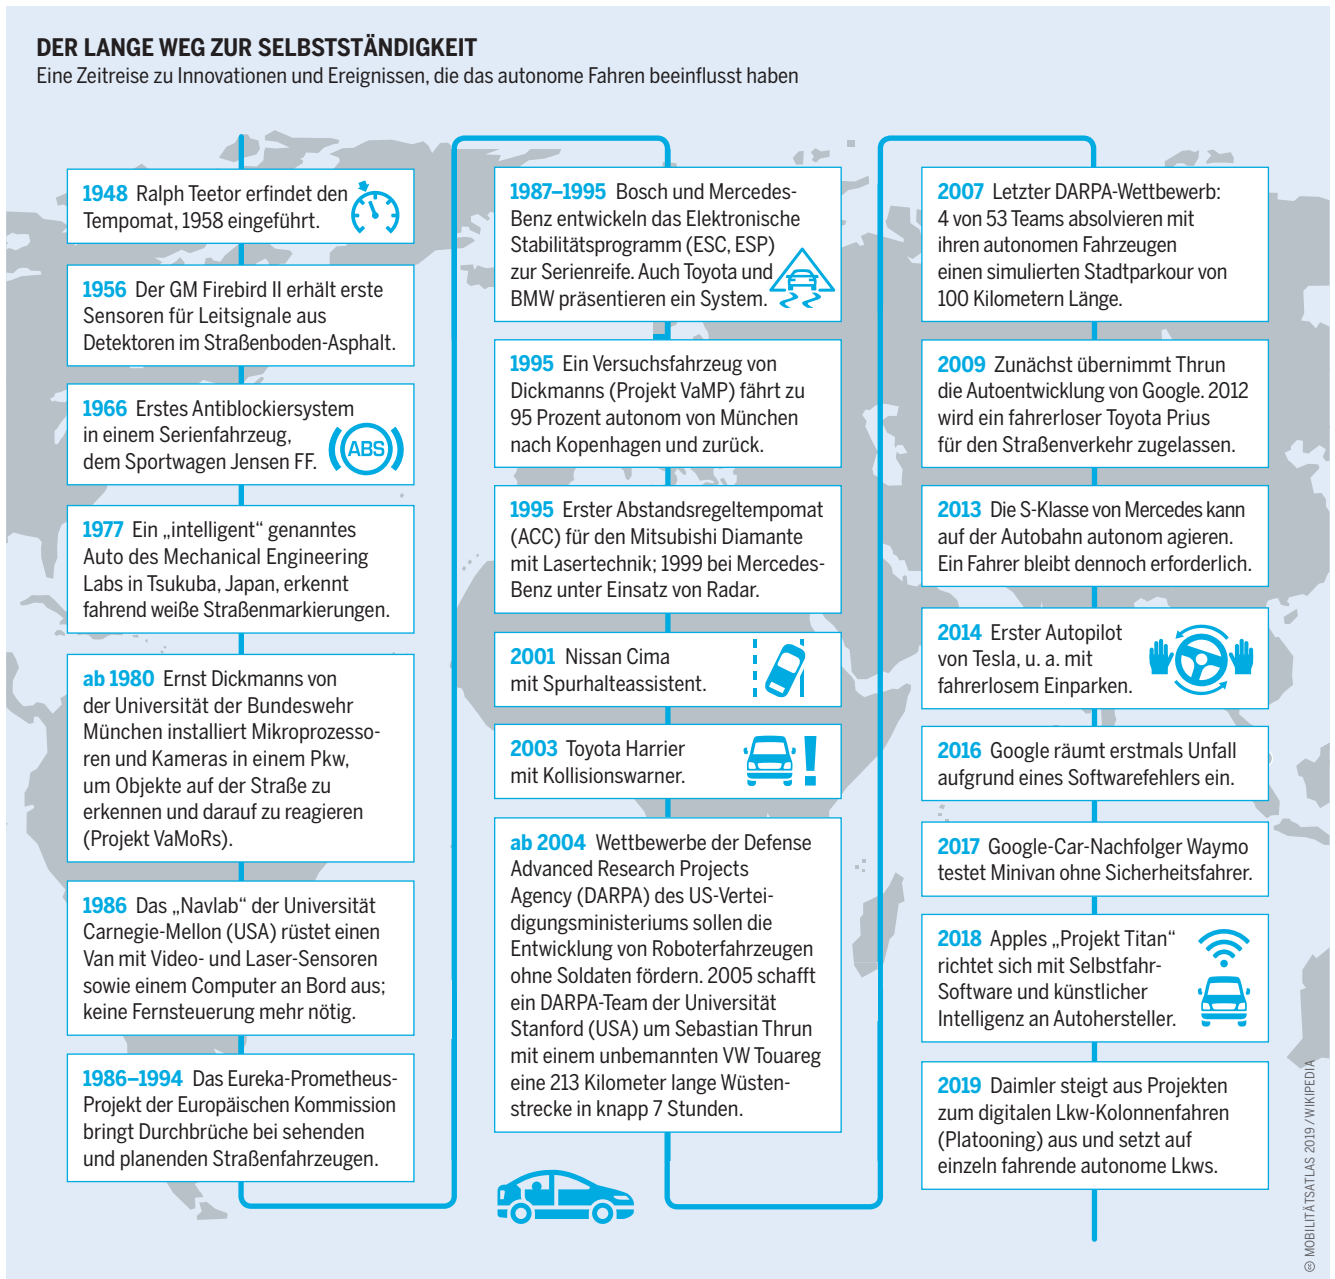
DER LANGE WEG ZUR SELBSTSTÄNDIGKEIT
Eine Zeitreise zu Innovationen und Ereignissen, die das autonome Fahren beeinflusst haben

1948 Ralph Teetor erfindet den Tempomat, 1958 eingeführt.

1956 Der GM Firebird II erhält erste Sensoren für Leitsignale aus Detektoren im Straßenboden-Asphalt.

1966 Erstes Antiblockiersystem in einem Serienfahrzeug, dem Sportwagen Jensen FF.

ABS

1977 Ein „intelligent" genanntes Auto des Mechanical Engineering Labs in Tsukuba, Japan, erkennt fahrend weiße Straßenmarkierungen.

ab 1980 Ernst Dickmanns von der Universität der Bundeswehr München installiert Mikroprozessoren und Kameras in einem Pkw, um Objekte auf der Straße zu erkennen und darauf zu reagieren (Projekt VaMoRs).

1986 Das „Navlab" der Universität Carnegie-Mellon (USA) rüstet einen Van mit Video- und Laser-Sensoren sowie einem Computer an Bord aus; keine Fernsteuerung mehr nötig.

1986–1994 Das Eureka-Prometheus-Projekt der Europäischen Kommission bringt Durchbrüche bei sehenden und planenden Straßenfahrzeugen.

1987–1995 Bosch und Mercedes-Benz entwickeln das Elektronische Stabilitätsprogramm (ESC, ESP) zur Serienreife. Auch Toyota und BMW präsentieren ein System.

1995 Ein Versuchsfahrzeug von Dickmanns (Projekt VaMP) fährt zu 95 Prozent autonom von München nach Kopenhagen und zurück.

1995 Erster Abstandsregeltempomat (ACC) für den Mitsubishi Diamante mit Lasertechnik; 1999 bei Mercedes-Benz unter Einsatz von Radar.

2001 Nissan Cima mit Spurhalteassistent.

2003 Toyota Harrier mit Kollisionswarner.

ab 2004 Wettbewerbe der Defense Advanced Research Projects Agency (DARPA) des US-Verteidigungsministeriums sollen die Entwicklung von Roboterfahrzeugen ohne Soldaten fördern. 2005 schafft ein DARPA-Team der Universität Stanford (USA) um Sebastian Thrun mit einem unbemannten VW Touareg eine 213 Kilometer lange Wüstenstrecke in knapp 7 Stunden.

2007 Letzter DARPA-Wettbewerb: 4 von 53 Teams absolvieren mit ihren autonomen Fahrzeugen einen simulierten Stadtparkour von 100 Kilometern Länge.

2009 Zunächst übernimmt Thrun die Autoentwicklung von Google. 2012 wird ein fahrerloser Toyota Prius für den Straßenverkehr zugelassen.

2013 Die S-Klasse von Mercedes kann auf der Autobahn autonom agieren. Ein Fahrer bleibt dennoch erforderlich.

2014 Erster Autopilot von Tesla, u. a. mit fahrerlosem Einparken.

2016 Google räumt erstmals Unfall aufgrund eines Softwarefehlers ein.

2017 Google-Car-Nachfolger Waymo testet Minivan ohne Sicherheitsfahrer.

2018 Apples „Projekt Titan" richtet sich mit Selbstfahr-Software und künstlicher Intelligenz an Autohersteller.

2019 Daimler steigt aus Projekten zum digitalen Lkw-Kolonnenfahren (Platooning) aus und setzt auf einzeln fahrende autonome Lkws.

© MOBILITÄTSATLAS 2019 / WIKIPEDIA